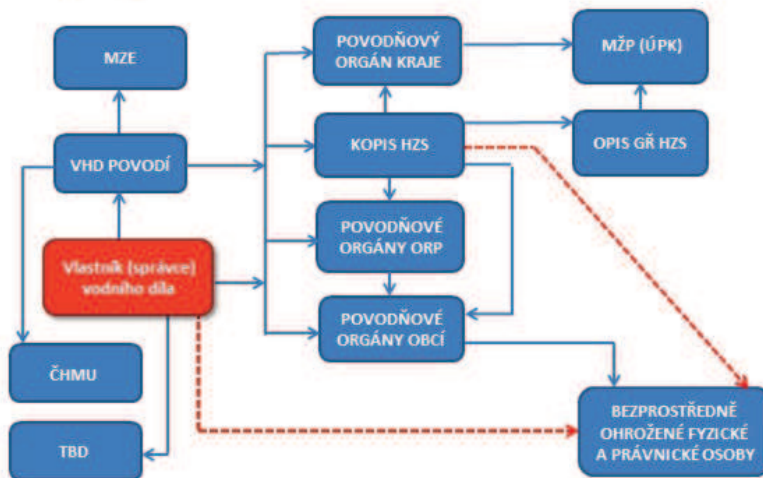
MZE

POVODŇOVÝ ORGÁN KRAJE

MŽP (ÚPK)

VHD POVODÍ

KOPIS HZS

OPIS GŘ HZS

POVODŇOVÉ ORGÁNY ORP

Vlastník (správce) vodního díla

POVODŇOVÉ ORGÁNY OBCÍ

ČHMU

BEZPROSTŘEDNĚ OHROŽENÉ FYZICKÉ A PRÁVNICKÉ OSOBY

TBD